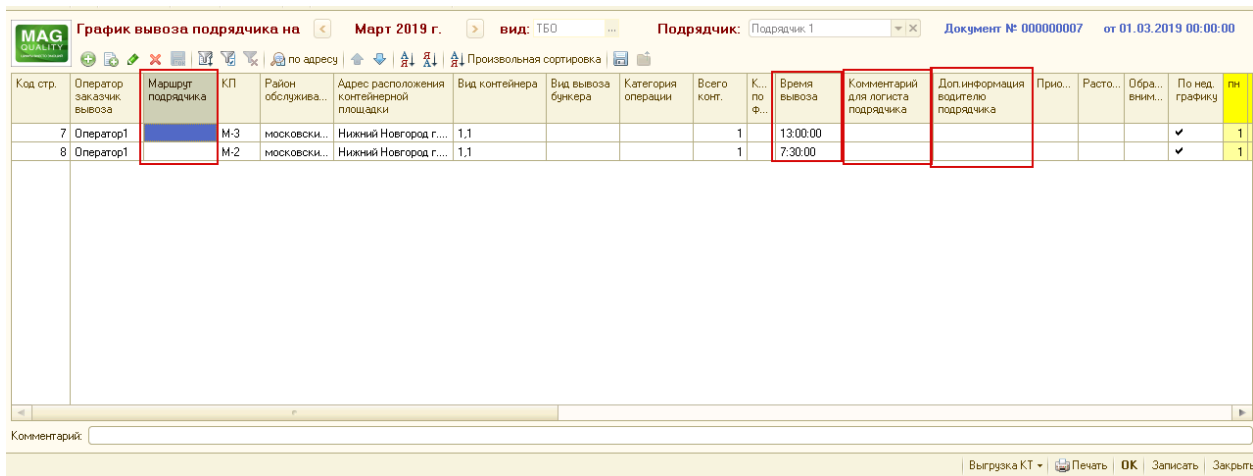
MAG QUALITY

График вывоза подрядчика на < Март 2019 г. > вид: ТБО ... Подрядчик: Подрядчик 1 Документ № 000000007 от 01.03.2019 00:00:00

по адресу | Произвольная сортировка

| Код стр. | Оператор заказчик вывоза | Маршрут подрядчика | КП | Район обслужива... | Адрес расположения контейнерной площадки | Вид контейнера | Вид вывоза бункера | Категория операции | Всего конт. | К... по ф... | Время вывоза | Комментарий для логиста подрядчика | Доп.информация водителю подрядчика | Прио... | Расто... | Обра... вним... | По нед. графику | пн |
|---|---|---|---|---|---|---|---|---|---|---|---|---|---|---|---|---|---|---|
| 7 | Оператор1 | | М-3 | московски... | Нижний Новгород г.... | 1,1 | | | 1 | | 13:00:00 | | | | | | ✔ | 1 |
| 8 | Оператор1 | | М-2 | московски... | Нижний Новгород г.... | 1,1 | | | 1 | | 7:30:00 | | | | | | ✔ | 1 |

Комментарий:

Выгрузка КТ ▾ | Печать | OK | Записать | Закрыть